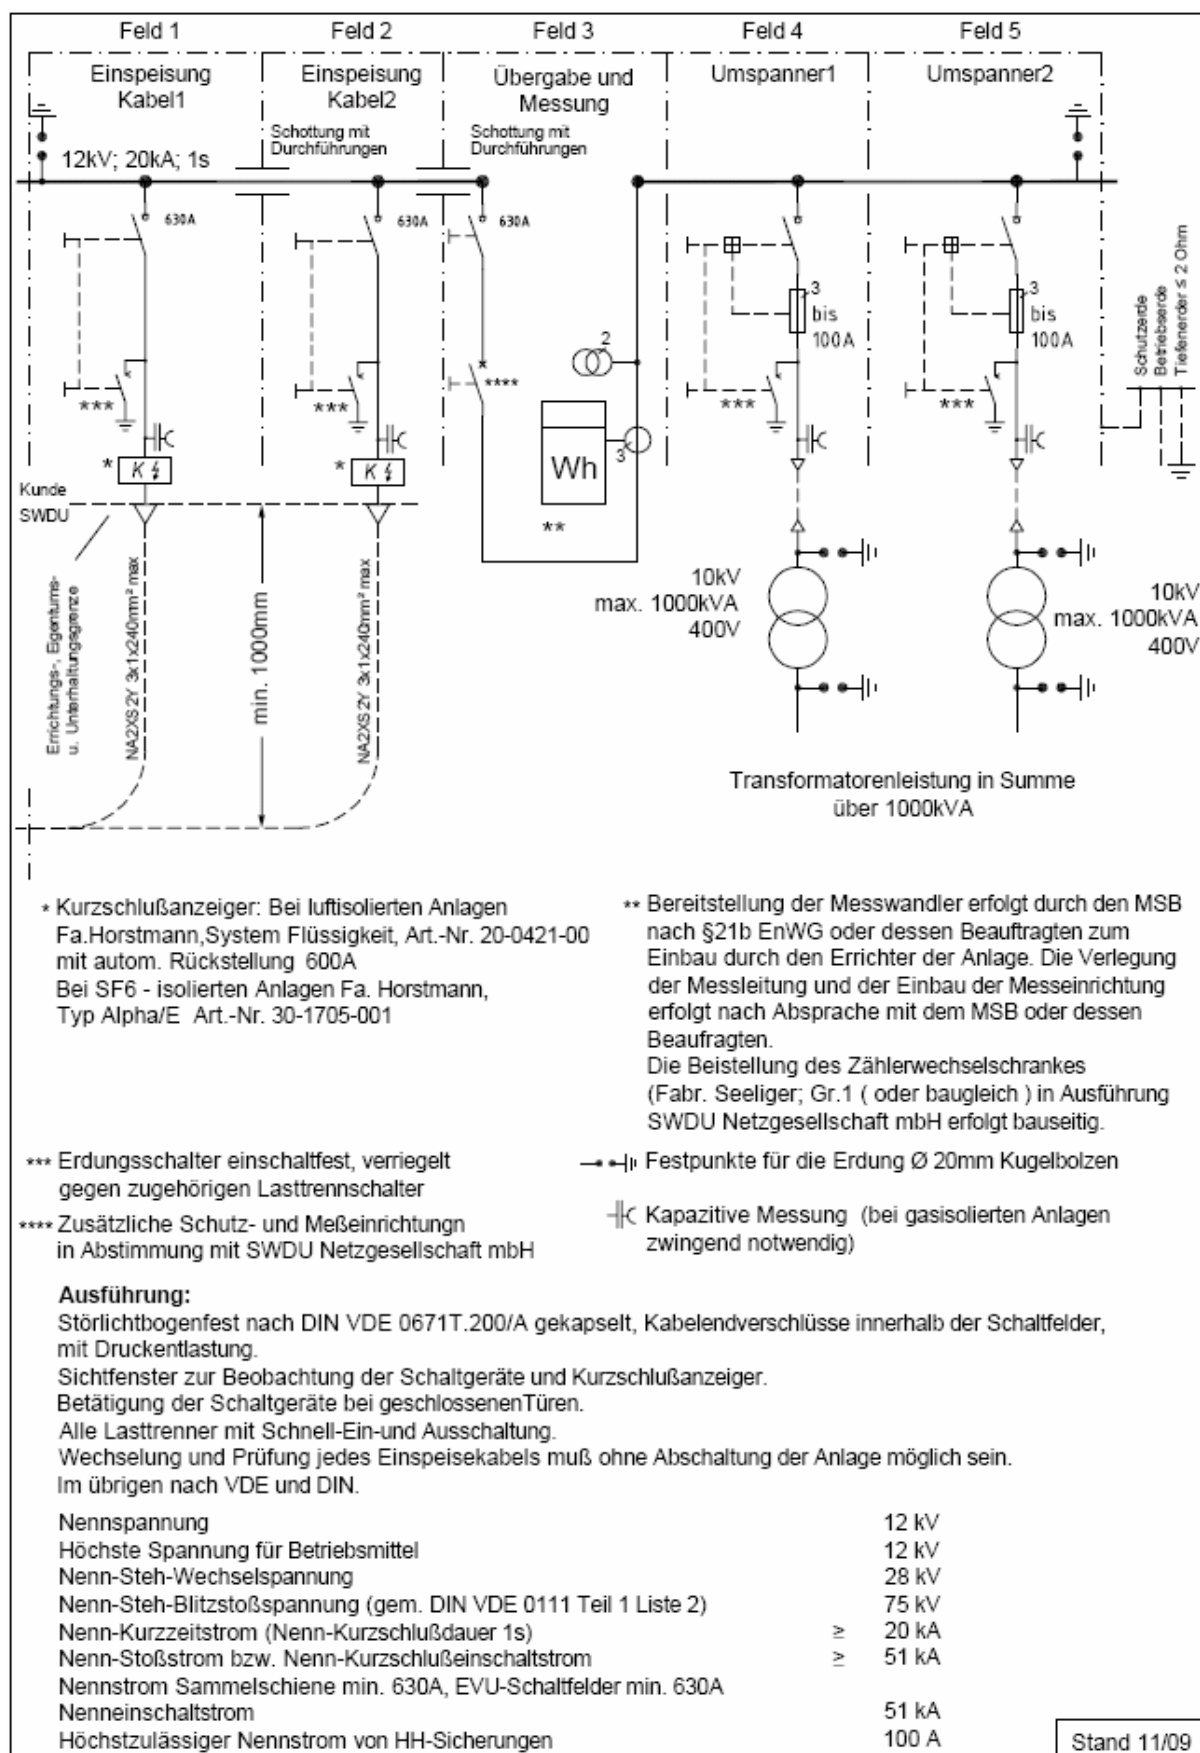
Feld 1

Feld 2

Feld 3

Feld 4

Feld 5

Einspeisung Kabel1

Einspeisung Kabel2

Übergabe und Messung

Umspanner1

Umspanner2

Schottung mit Durchführungen

Schottung mit Durchführungen

12kV; 20kA; 1s

630A

630A

630A

3 bis 100A

3 bis 100A

Schutzerde Betriebserde Tiefenerder ≤ 2 Ohm

2

3

Wh

***

***

****

***

***

*

*

Kunde

SWDU

**

Errichtungs-, Eigentums- u. Unterhaltungsgrenze

NA2XS2Y 3x1x240mm² max

min. 1000mm

NA2XS2Y 3x1x240mm² max

10kV
max. 1000kVA
400V

10kV
max. 1000kVA
400V

Transformatorenleistung in Summe über 1000kVA

* Kurzschlußanzeiger: Bei luftisolierten Anlagen Fa.Horstmann,System Flüssigkeit, Art.-Nr. 20-0421-00 mit autom. Rückstellung 600A
Bei SF6 - isolierten Anlagen Fa. Horstmann, Typ Alpha/E Art.-Nr. 30-1705-001

** Bereitstellung der Messwandler erfolgt durch den MSB nach §21b EnWG oder dessen Beauftragten zum Einbau durch den Errichter der Anlage. Die Verlegung der Messleitung und der Einbau der Messeinrichtung erfolgt nach Absprache mit dem MSB oder dessen Beaufragten.
Die Beistellung des Zählerwechselschrankes (Fabr. Seeliger; Gr.1 ( oder baugleich ) in Ausführung SWDU Netzgesellschaft mbH erfolgt bauseitig.

*** Erdungsschalter einschaltfest, verriegelt gegen zugehörigen Lasttrennschalter

**** Zusätzliche Schutz- und Meßeinrichtungn in Abstimmung mit SWDU Netzgesellschaft mbH

Festpunkte für die Erdung Ø 20mm Kugelbolzen

Kapazitive Messung (bei gasisolierten Anlagen zwingend notwendig)

Ausführung:
Störlichtbogenfest nach DIN VDE 0671T.200/A gekapselt, Kabelendverschlüsse innerhalb der Schaltfelder, mit Druckentlastung.
Sichtfenster zur Beobachtung der Schaltgeräte und Kurzschlußanzeiger.
Betätigung der Schaltgeräte bei geschlossenenTüren.
Alle Lasttrenner mit Schnell-Ein-und Ausschaltung.
Wechselung und Prüfung jedes Einspeisekabels muß ohne Abschaltung der Anlage möglich sein.
Im übrigen nach VDE und DIN.

| | | |
|---|---|---|
| Nennspannung | | 12 kV |
| Höchste Spannung für Betriebsmittel | | 12 kV |
| Nenn-Steh-Wechselspannung | | 28 kV |
| Nenn-Steh-Blitzstoßspannung (gem. DIN VDE 0111 Teil 1 Liste 2) | | 75 kV |
| Nenn-Kurzzeitstrom (Nenn-Kurzschlußdauer 1s) | ≥ | 20 kA |
| Nenn-Stoßstrom bzw. Nenn-Kurzschlußeinschaltstrom | ≥ | 51 kA |
| Nennstrom Sammelschiene min. 630A, EVU-Schaltfelder min. 630A | | |
| Nenneinschaltstrom | | 51 kA |
| Höchstzulässiger Nennstrom von HH-Sicherungen | | 100 A |

Stand 11/09